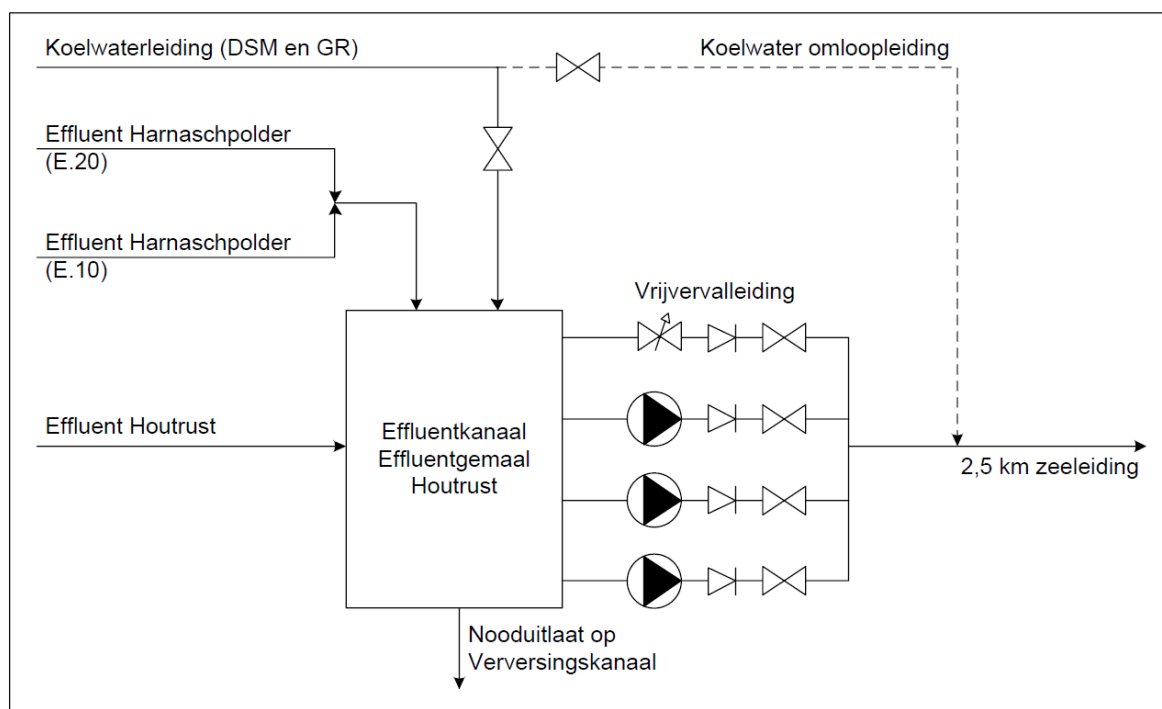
Koelwaterleiding (DSM en GR)

Koelwater omloopleiding

Effluent Harnaschpolder (E.20)

Effluent Harnaschpolder (E.10)

Vrijvervalleiding

Effluent Houtrust

Effluentkanaal Effluentgemaal Houtrust

2,5 km zeeleiding

Nooduitlaat op Verversingskanaal